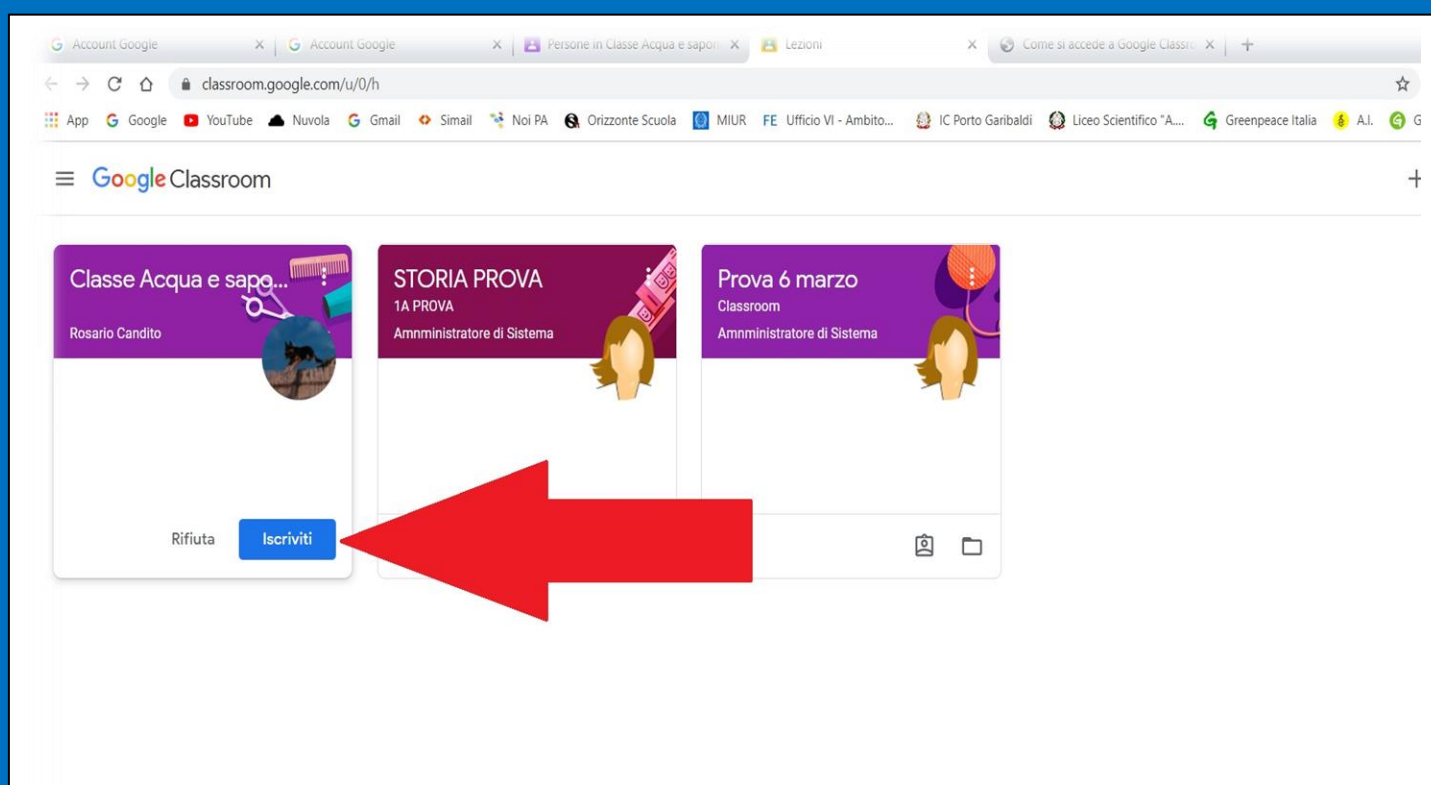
Account Google
Account Google
Persone in Classe Acqua e sapo
Lezioni
Come si accede a Google Classr

classroom.google.com/u/0/h

App Google YouTube Nuvola Gmail Simail Noi PA Orizzonte Scuola MIUR FE Ufficio VI - Ambito... IC Porto Garibaldi Liceo Scientifico "A.... Greenpeace Italia A.I. G

Google Classroom

Classe Acqua e sapo...
Rosario Candito

Rifiuta
Iscriviti

STORIA PROVA
1A PROVA
Amnministratore di Sistema

Prova 6 marzo
Classroom
Amnministratore di Sistema